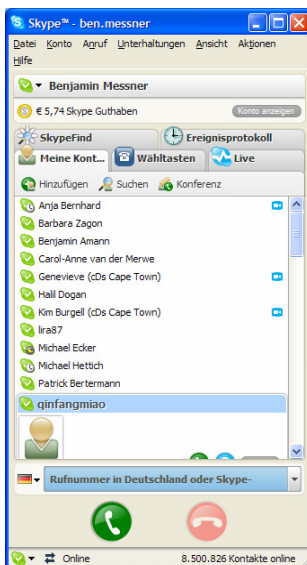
Skype™ - ben.messner

Datei Konto Anruf Unterhaltungen Ansicht Aktionen Hilfe

Benjamin Messner

€ 5,74 Skype Guthaben

Konto anzeigen

SkypeFind

Ereignisprotokoll

Meine Kont...

Wähltasten

Live

Hinzufügen

Suchen

Konferenz

Anja Bernhard

Barbara Zagon

Benjamin Amann

Carol-Anne van der Merwe

Genevieve (cDs Cape Town)

Halil Dogan

Kim Burgell (cDs Cape Town)

lira87

Michael Ecker

Michael Hettich

Patrick Bertermann

qinfangmiao

Rufnummer in Deutschland oder Skype-

Online

8.500.826 Kontakte online